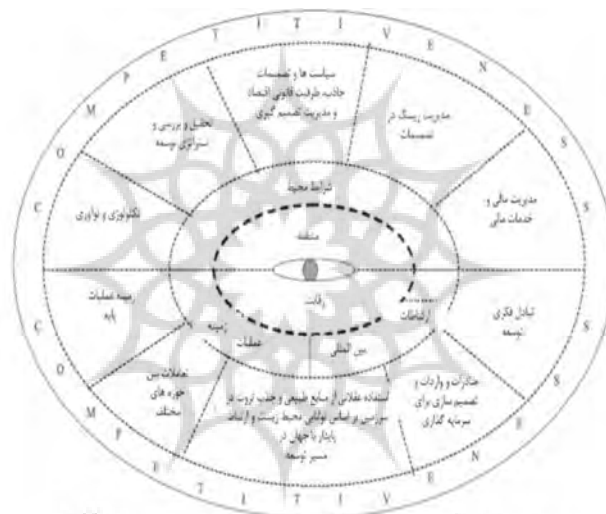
P E T I T I V E N E S S
C O M P E T I T I V E N E S S
C O M

سیاست ها و تصمیمات جاذب، ظرفیت قانونی اقتصاد و مدیریت تصمیم گیری

مدیریت ریسک در تصمیمات

تحقیق و بررسی و استراتژی توسعه

مدیریت مالی و خدمات مالی

تکنولوژی و نوآوری

شرایط محیط

منطقه

رقابت

زمینه عملیات پایه

تبادل فکری توسعه

ارتباطات

زمینه

عملیات

بین المللی

عملیات بین حوزه های مختلف

استفاده عقلانی از منابع طبیعی و جذب ثروت در سراسر و اساس توانایی محیط زیست و ایجاد پایدار با جهان در مسیر توسعه

صادرات و واردات و تصمیم سازی برای سرمایه گذاری